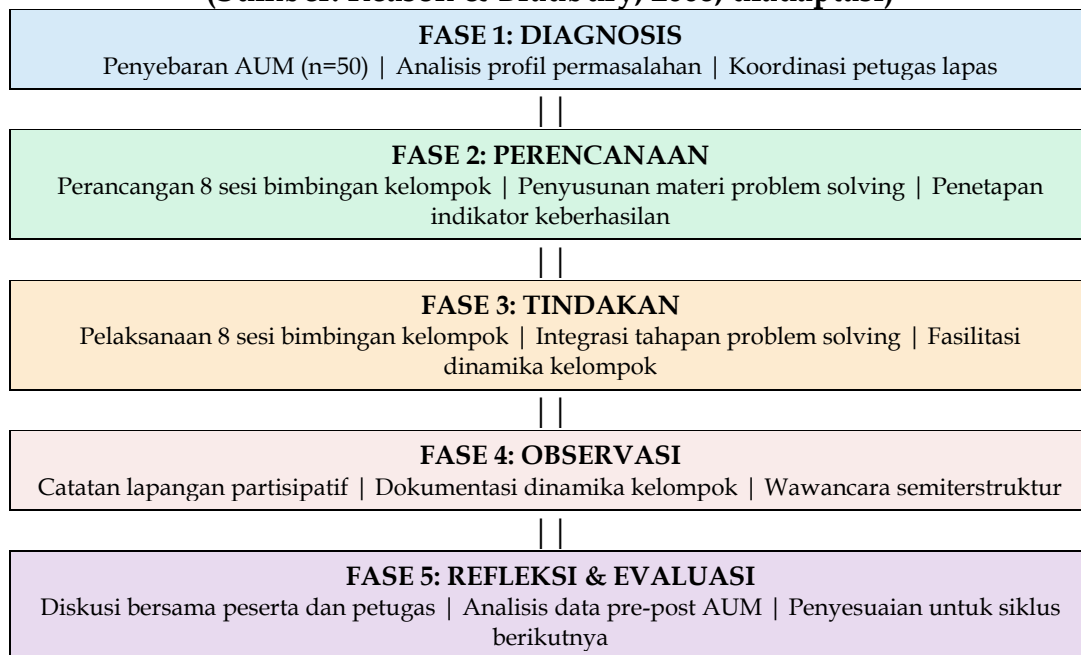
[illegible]

FASE 1: DIAGNOSIS
Penyebaran AUM (n=50) | Analisis profil permasalahan | Koordinasi petugas lapas

||

FASE 2: PERENCANAAN
Perancangan 8 sesi bimbingan kelompok | Penyusunan materi problem solving | Penetapan indikator keberhasilan

||

FASE 3: TINDAKAN
Pelaksanaan 8 sesi bimbingan kelompok | Integrasi tahapan problem solving | Fasilitasi dinamika kelompok

||

FASE 4: OBSERVASI
Catatan lapangan partisipatif | Dokumentasi dinamika kelompok | Wawancara semiterstruktur

||

FASE 5: REFLEKSI & EVALUASI
Diskusi bersama peserta dan petugas | Analisis data pre-post AUM | Penyesuaian untuk siklus berikutnya